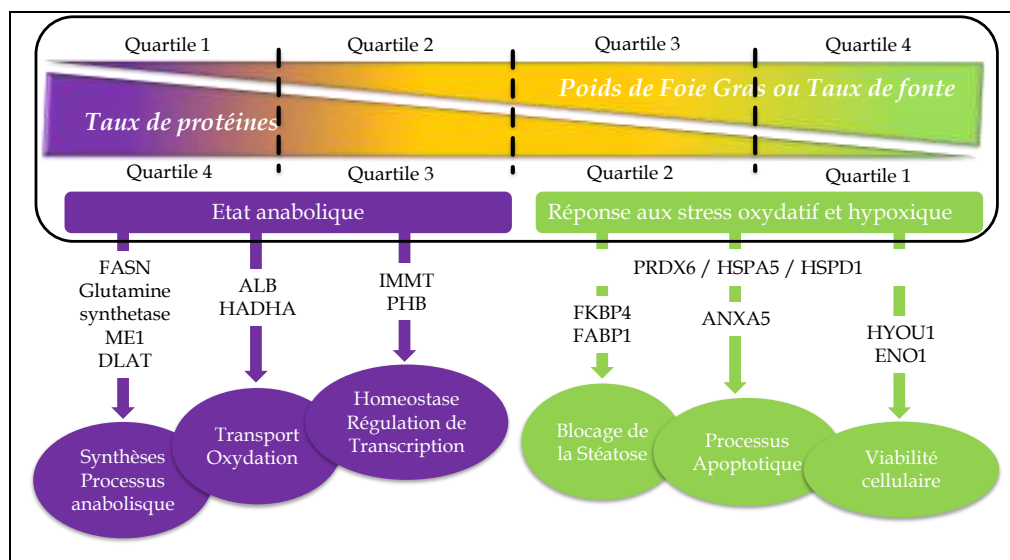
Quartile 1
Quartile 2
Quartile 3
Quartile 4

Poids de Foie Gras ou Taux de fonte

Taux de protéines

Quartile 4
Quartile 3
Quartile 2
Quartile 1

Etat anabolique

Réponse aux stress oxydatif et hypoxique

FASN
Glutamine
synthetase
ME1
DLAT

ALB
HADHA

IMMT
PHB

PRDX6 / HSPA5 / HSPD1

FKBP4
FABP1

ANXA5

HYOU1
ENO1

Synthèses
Processus
anabolisque

Transport
Oxydation

Homeostase
Régulation de
Transcription

Blocage de
la Stéatose

Processus
Apoptotique

Viabilité
cellulaire